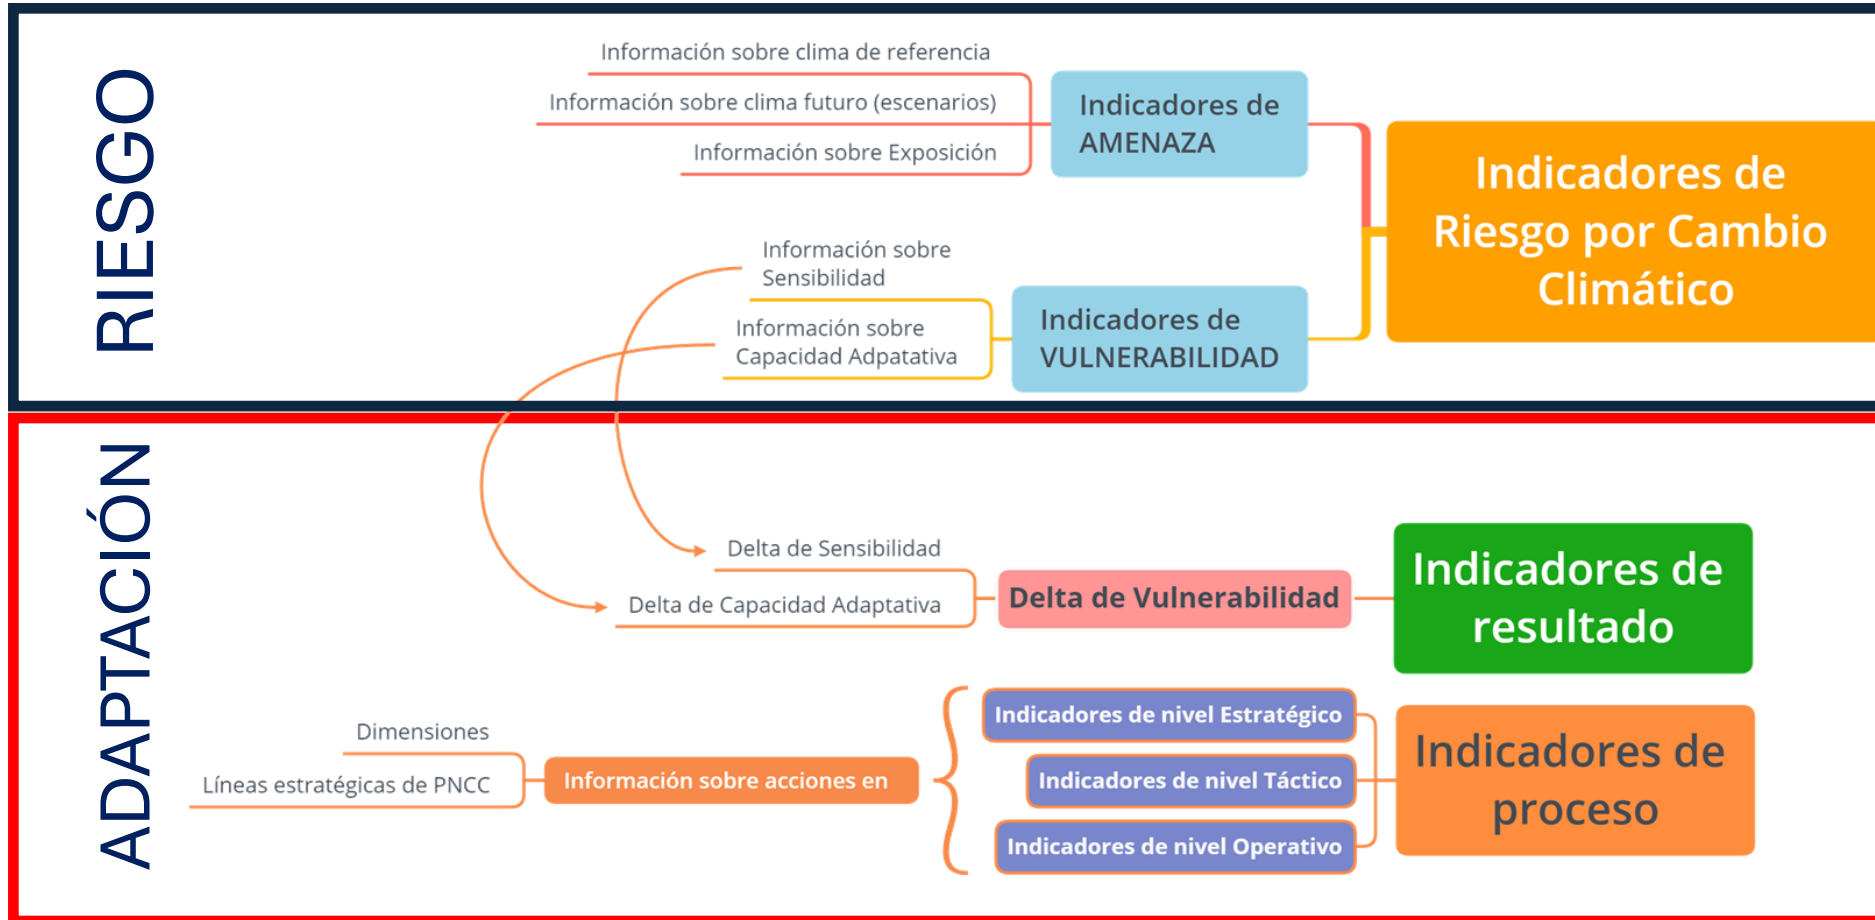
RIESGO

Información sobre clima de referencia

Información sobre clima futuro (escenarios)

Información sobre Exposición

Indicadores de AMENAZA

Información sobre Sensibilidad

Información sobre Capacidad Adpatativa

Indicadores de VULNERABILIDAD

Indicadores de Riesgo por Cambio Climático

ADAPTACIÓN

Delta de Sensibilidad

Delta de Capacidad Adaptativa

Delta de Vulnerabilidad

Indicadores de resultado

Dimensiones

Líneas estratégicas de PNCC

Información sobre acciones en

Indicadores de nivel Estratégico

Indicadores de nivel Táctico

Indicadores de nivel Operativo

Indicadores de proceso